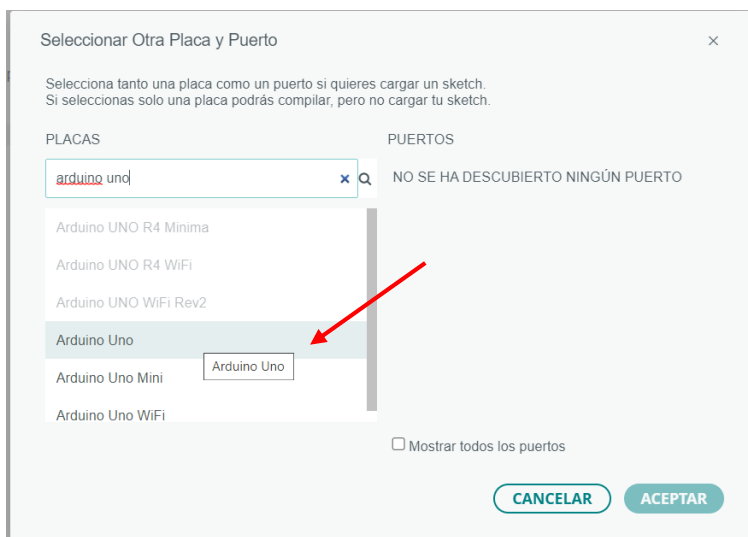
Seleccionar Otra Placa y Puerto

×

Selecciona tanto una placa como un puerto si quieres cargar un sketch.
Si seleccionas solo una placa podrás compilar, pero no cargar tu sketch.

PLACAS

PUERTOS

arduino uno

NO SE HA DESCUBIERTO NINGÚN PUERTO

Arduino UNO R4 Minima

Arduino UNO R4 WiFi

Arduino UNO WiFi Rev2

Arduino Uno

Arduino Uno

Arduino Uno Mini

Arduino Uno WiFi

Mostrar todos los puertos

CANCELAR

ACEPTAR